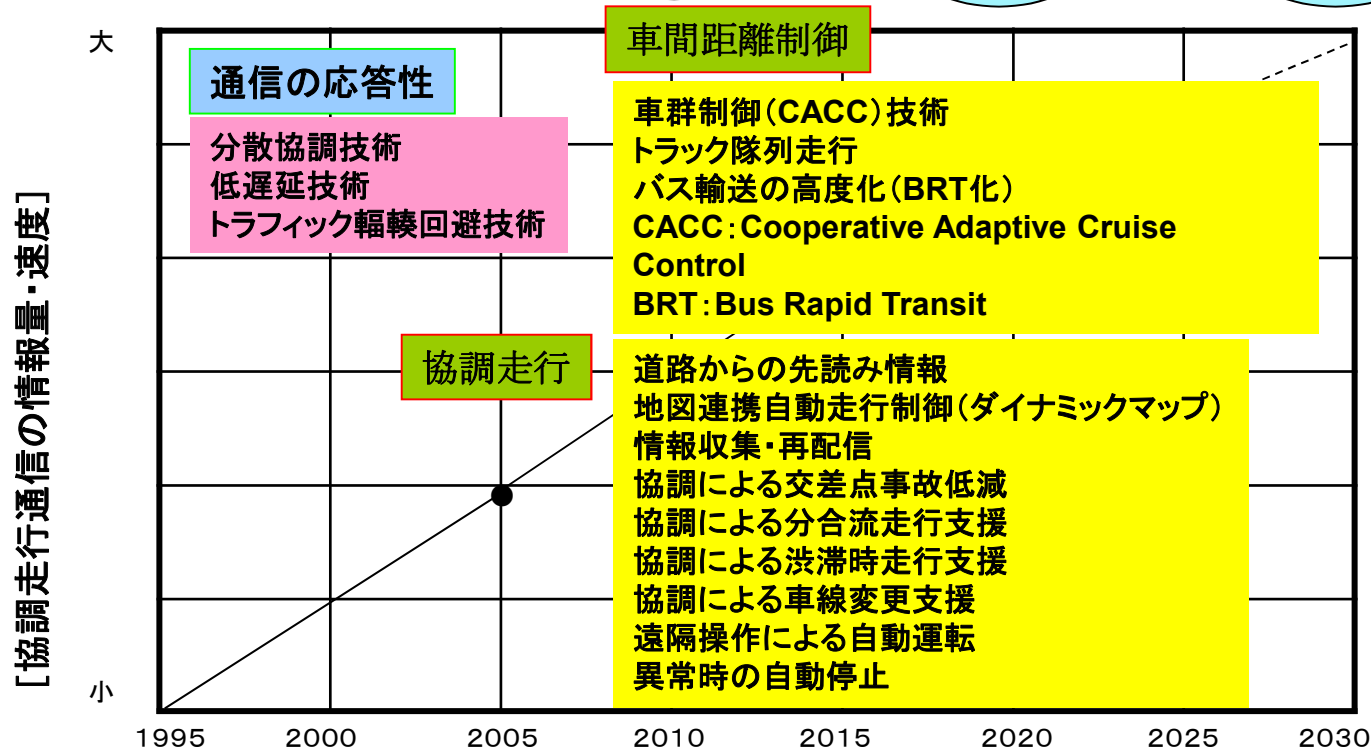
［協調走行通信の情報量・速度］

大

小

通信の応答性

分散協調技術
低遅延技術
トラフィック輻輳回避技術

車間距離制御

車群制御（CACC）技術
トラック隊列走行
バス輸送の高度化（BRT化）
CACC：Cooperative Adaptive Cruise Control
BRT：Bus Rapid Transit

協調走行

道路からの先読み情報
地図連携自動走行制御（ダイナミックマップ）
情報収集・再配信
協調による交差点事故低減
協調による分合流走行支援
協調による渋滞時走行支援
協調による車線変更支援
遠隔操作による自動運転
異常時の自動停止

1995 2000 2005 2010 2015 2020 2025 2030